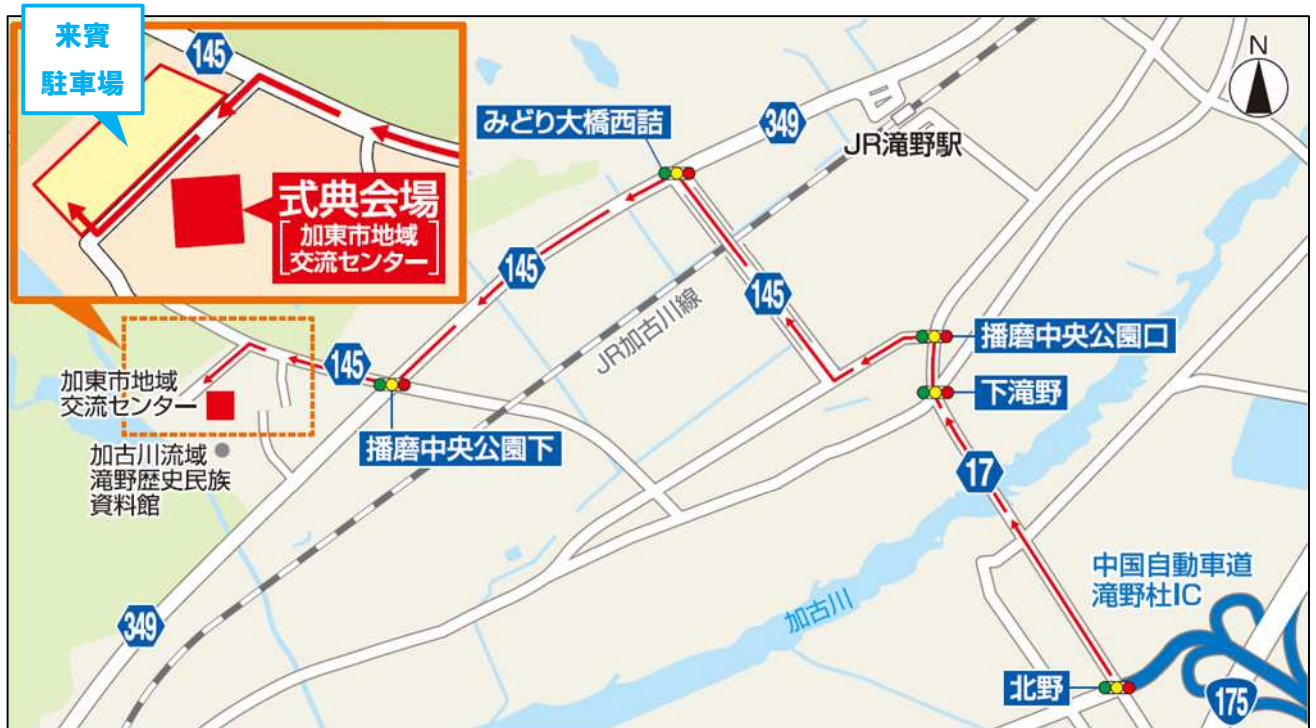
来賓
駐車場

145

式典会場
加東市地域
交流センター

N

みどり大橋西詰

349

JR滝野駅

145

145

JR加古川線

播磨中央公園口

下滝野

145

加東市地域
交流センター

加古川流域
滝野歴史民族
資料館

播磨中央公園下

17

中国自動車道
滝野杜IC

加古川

349

北野

175